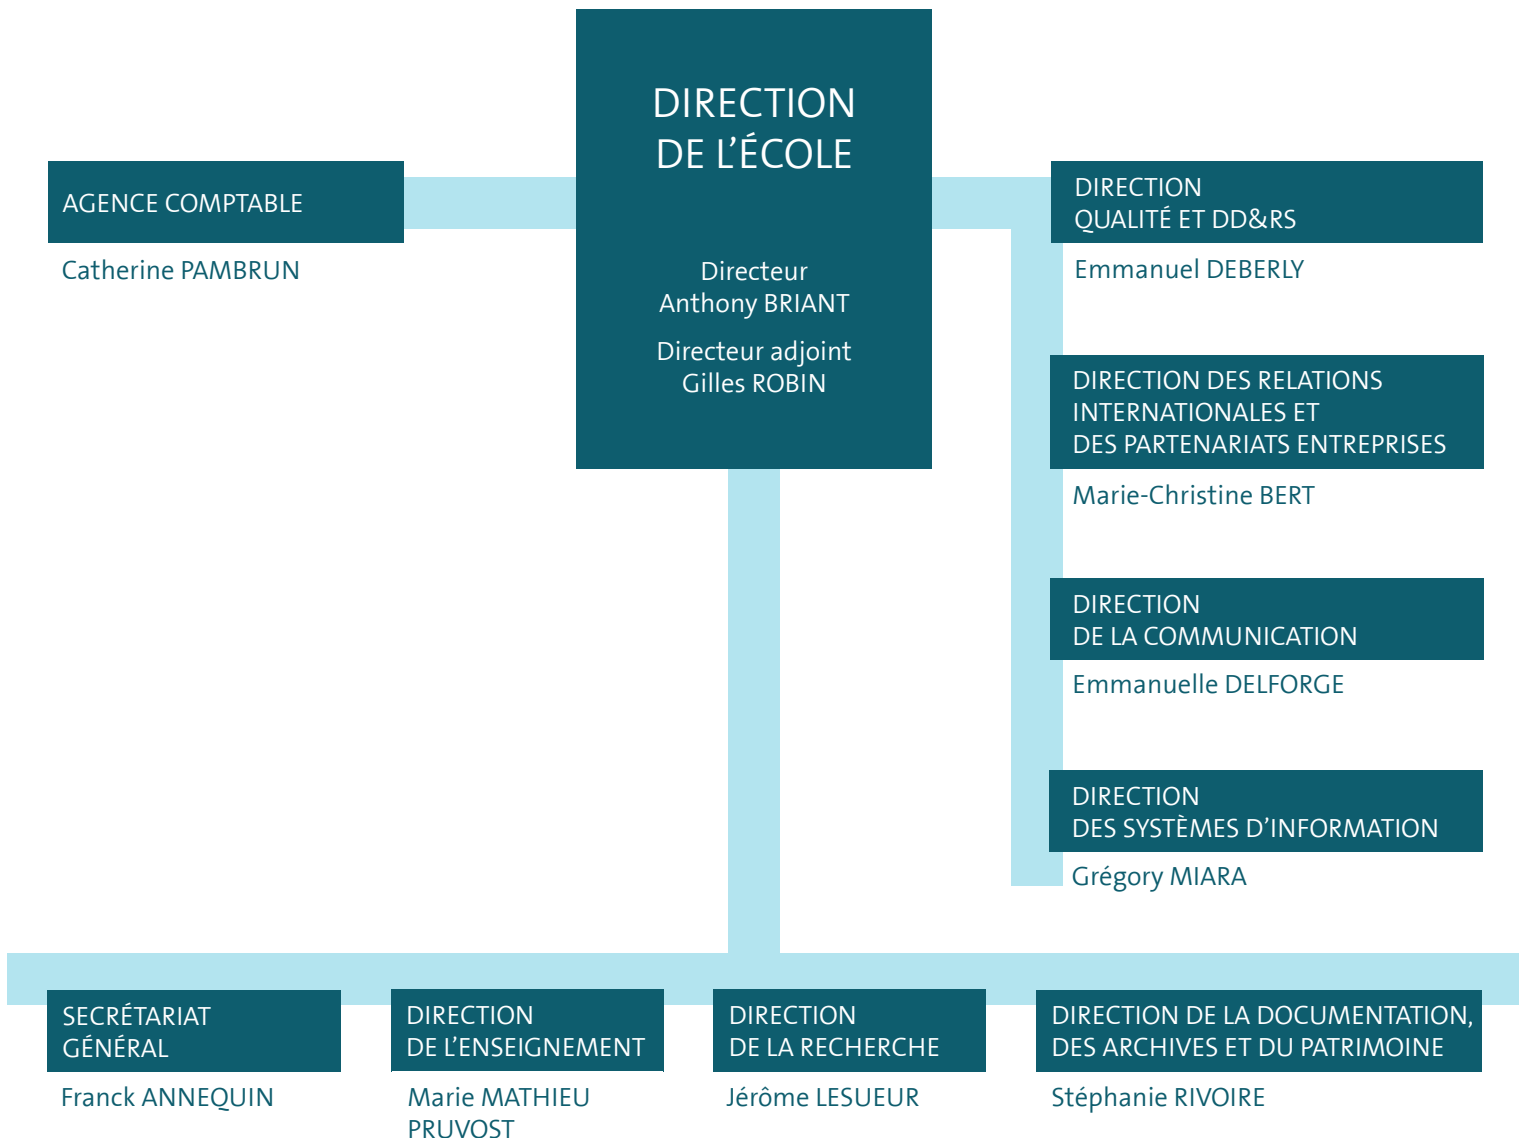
DIRECTION
DE L'ÉCOLE

Directeur
Anthony BRIANT

Directeur adjoint
Gilles ROBIN

AGENCE COMPTABLE
Catherine PAMBRUN

DIRECTION
QUALITÉ ET DD&RS
Emmanuel DEBERLY

DIRECTION DES RELATIONS INTERNATIONALES ET DES PARTENARIATS ENTREPRISES
Marie-Christine BERT

DIRECTION
DE LA COMMUNICATION
Emmanuelle DELFORGE

DIRECTION
DES SYSTÈMES D'INFORMATION
Grégory MIARA

SECRÉTARIAT
GÉNÉRAL
Franck ANNEQUIN

DIRECTION
DE L'ENSEIGNEMENT
Marie MATHIEU PRUVOST

DIRECTION
DE LA RECHERCHE
Jérôme LESUEUR

DIRECTION DE LA DOCUMENTATION, DES ARCHIVES ET DU PATRIMOINE
Stéphanie RIVOIRE